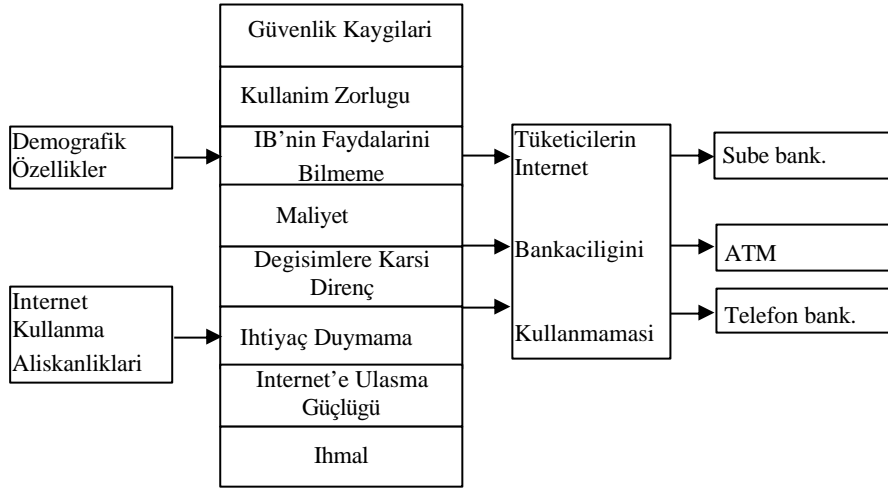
Demografik Özellikler

Internet Kullanma Aliskanliklari

Güvenlik Kaygilari

Kullanim Zorlugu

IB'nin Faydalarini Bilmeme

Maliyet

Degisimlere Karsi Direnç

Ihtiyaç Duymama

Internet'e Ulasma Güçlügü

Ihmal

Tüketicilerin Internet Bankaciligini Kullanmamasi

Sube bank.

ATM

Telefon bank.